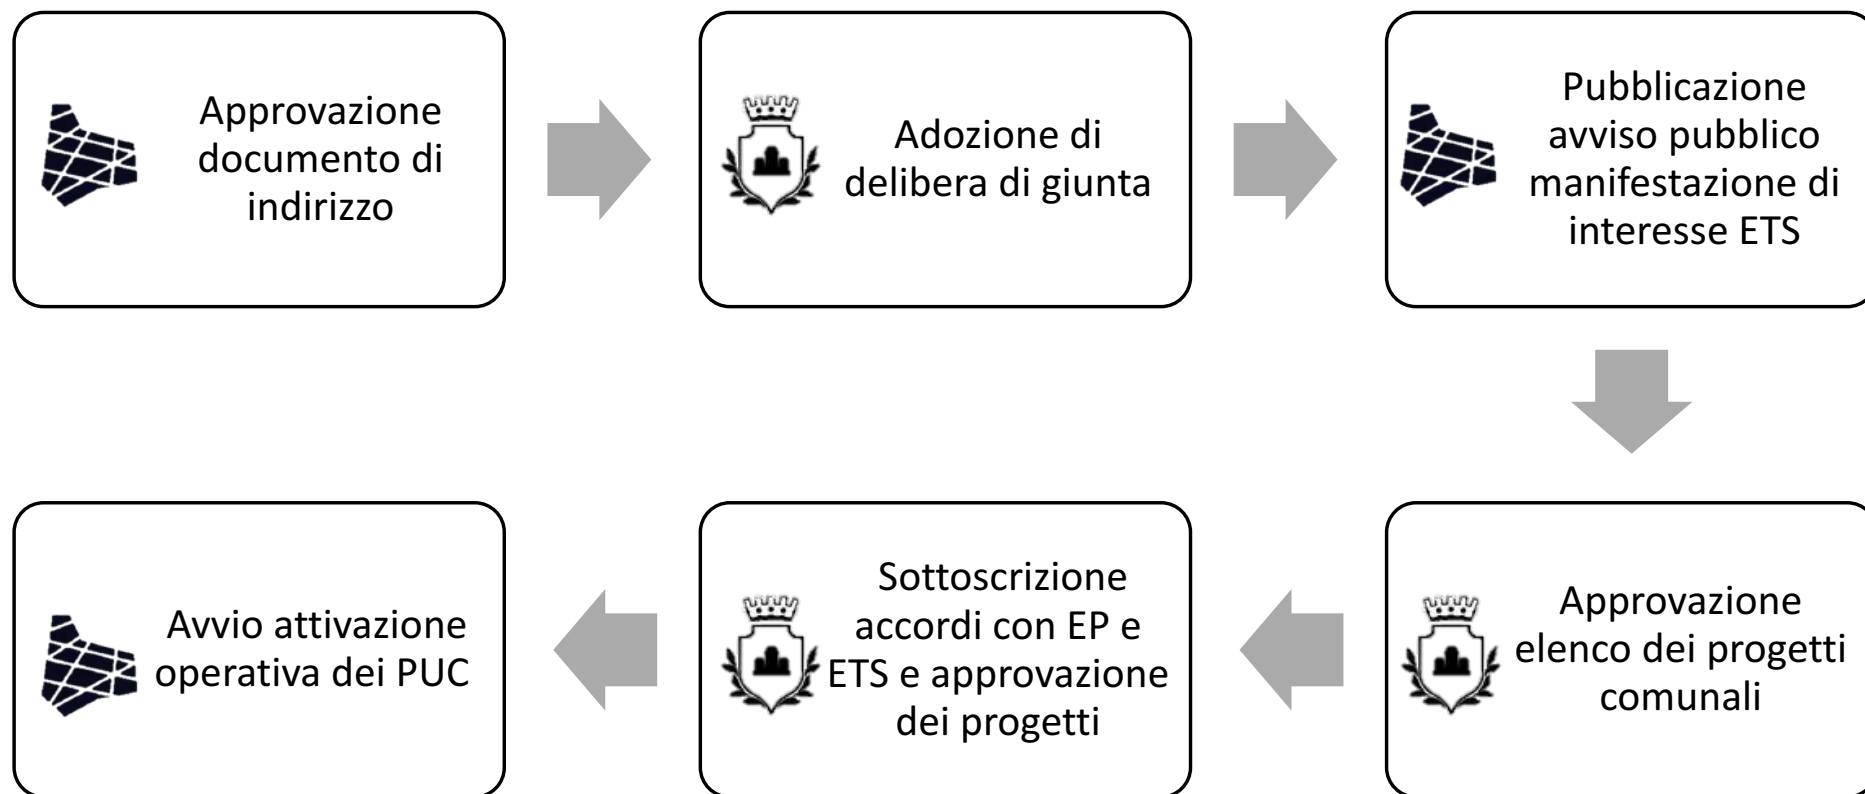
Approvazione documento di indirizzo

Adozione di delibera di giunta

Pubblicazione avviso pubblico manifestazione di interesse ETS

Approvazione elenco dei progetti comunali

Sottoscrizione accordi con EP e ETS e approvazione dei progetti

Avvio attivazione operativa dei PUC